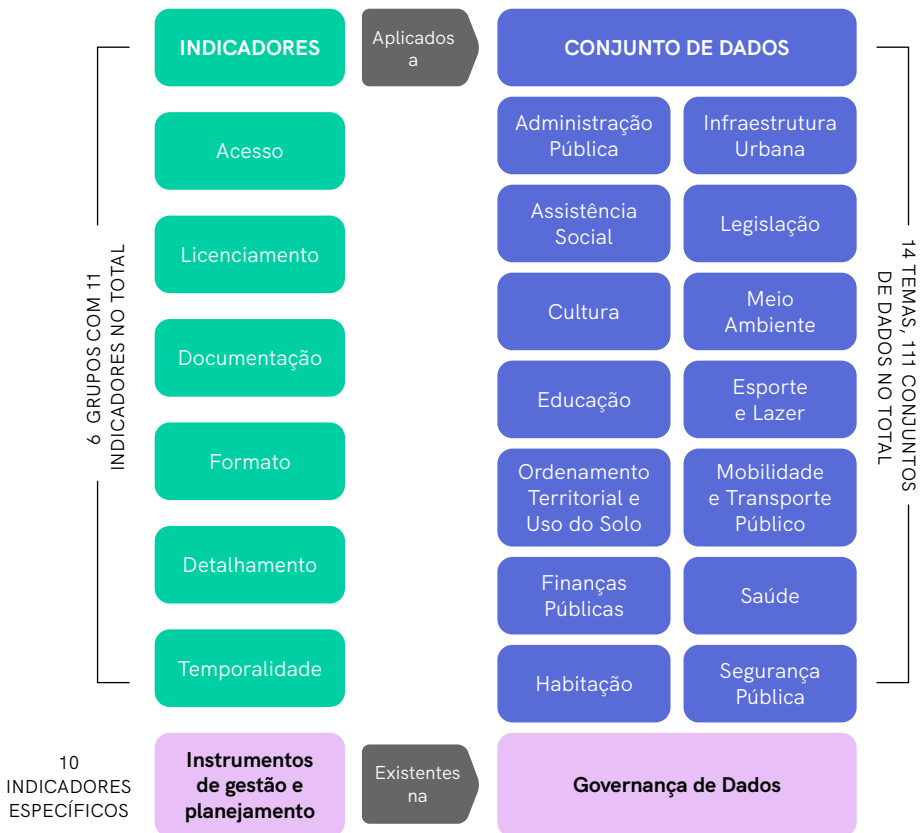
INDICADORES

Aplicados a

CONJUNTO DE DADOS

6 GRUPOS COM 11 INDICADORES NO TOTAL

Acesso

Licenciamento

Documentação

Formato

Detalhamento

Temporalidade

Administração Pública

Infraestrutura Urbana

Assistência Social

Legislação

Cultura

Meio Ambiente

Educação

Esporte e Lazer

Ordenamento Territorial e Uso do Solo

Mobilidade e Transporte Público

Finanças Públicas

Saúde

Habitação

Segurança Pública

14 TEMAS, 111 CONJUNTOS DE DADOS NO TOTAL

10 INDICADORES ESPECÍFICOS

Instrumentos de gestão e planejamento

Existentes na

Governança de Dados